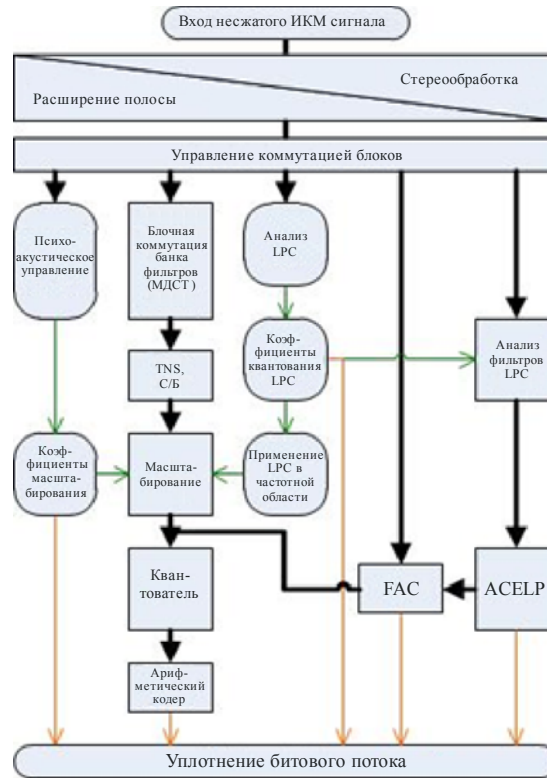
Вход несжатого ИКМ сигнала

Стереообработка

Расширение полосы

Управление коммутацией блоков

Психо-акустическое управление

Блочная коммутация банка фильтров (МДСТ)

Анализ LPC

Коэф-фициенты квантования LPC

Анализ фильтров LPC

TNS, С/Б

Коэф-фициенты масшта-бирования

Масшта-бирование

Применение LPC в частотной области

Кван-тователь

FAC

ACELP

Ариф-метический кодер

Уплотнение битового потока